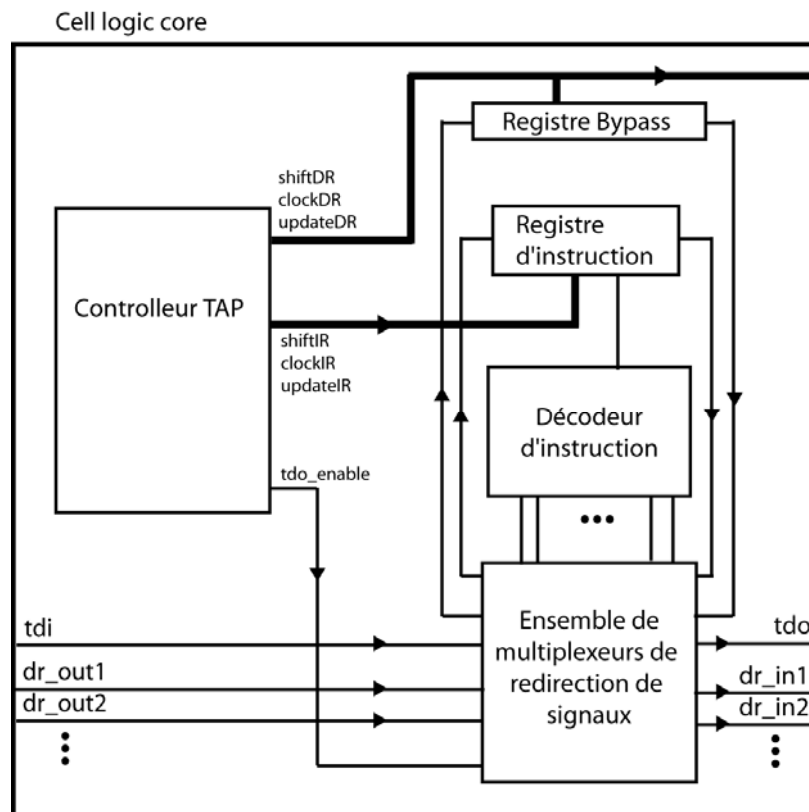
Cell logic core

Registre Bypass

shiftDR
clockDR
updateDR

Registre d'instruction

Controlleur TAP

shiftIR
clockIR
updateIR

Décodeur d'instruction

tdo_enable

•••

tdi

dr_out1

dr_out2

⋮

Ensemble de multiplexeurs de redirection de signaux

tdo

dr_in1

dr_in2

⋮